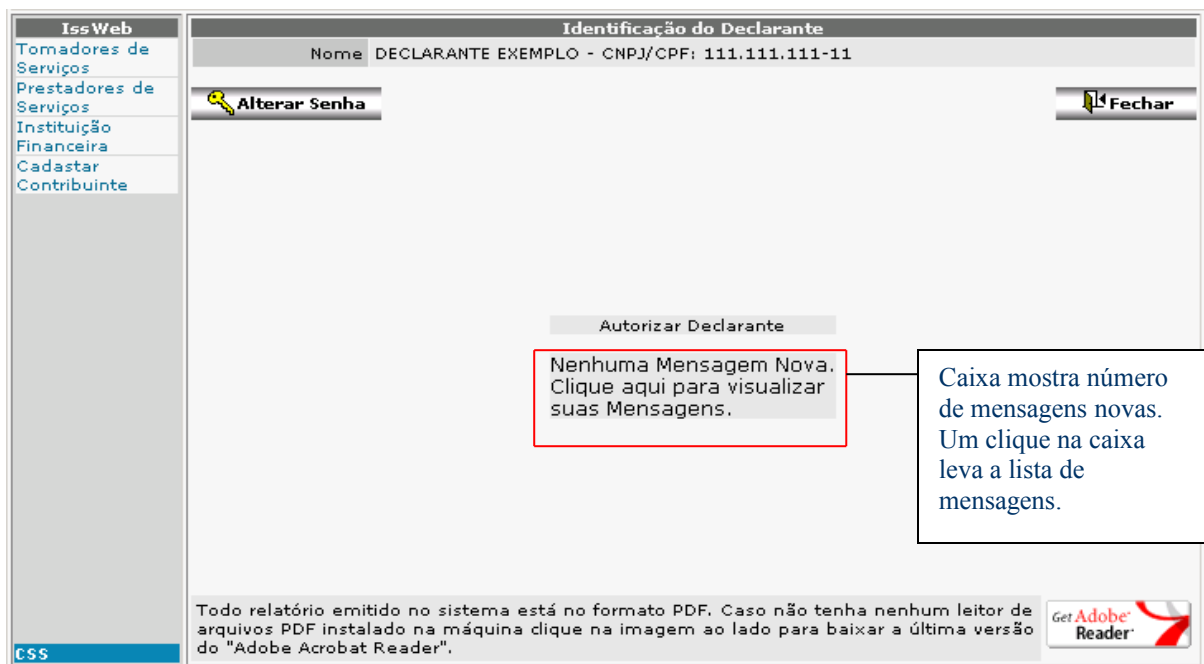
IssWeb

Tomadores de Serviços

Prestadores de Serviços

Instituição Financeira

Cadastar Contribuinte

CSS

Identificação do Declarante

| Nome | DECLARANTE EXEMPLO - CNPJ/CPF: 111.111.111-11 |
|---|---|

Alterar Senha

Fechar

Autorizar Declarante

Nenhuma Mensagem Nova. Clique aqui para visualizar suas Mensagens.

Caixa mostra número de mensagens novas. Um clique na caixa leva a lista de mensagens.

Todo relatório emitido no sistema está no formato PDF. Caso não tenha nenhum leitor de arquivos PDF instalado na máquina clique na imagem ao lado para baixar a última versão do "Adobe Acrobat Reader".

Get Adobe Reader